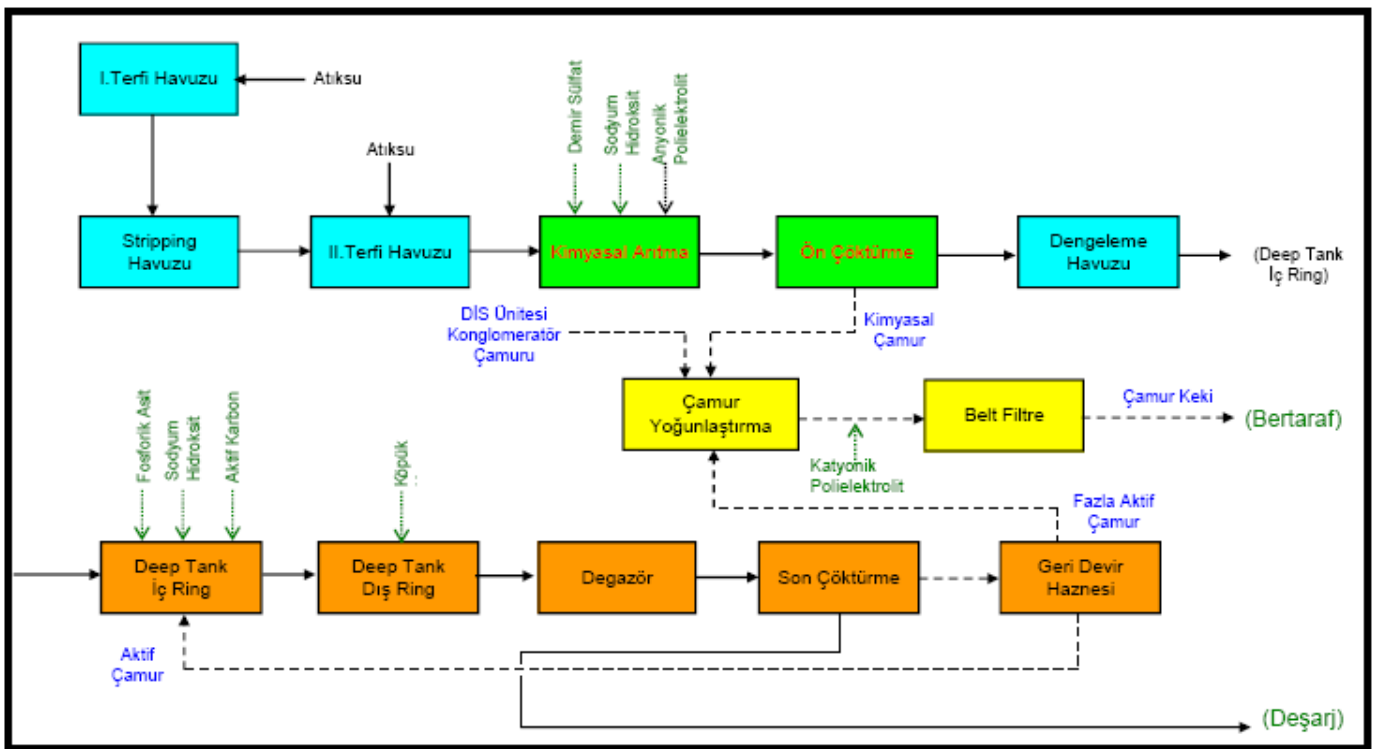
I.Terfi Havuzu

Atıksu

Stripping Havuzu

Atıksu

II.Terfi Havuzu

Demir Sülfat

Sodyum Hidroksit

Anyonik Polielektrolit

Kimyasal Arıtma

Ön Çöktürme

Dengeleme Havuzu

(Deep Tank İç Ring)

DİS Ünitesi Konglomeratör Çamuru

Kimyasal Çamur

Çamur Yoğunlaştırma

Belt Filtre

Çamur Keki

(Bertaraf)

Katyonik Polielektrolit

Fosforik Asit

Sodyum Hidroksit

Aktif Karbon

Köpük

Fazla Aktif Çamur

Deep Tank İç Ring

Deep Tank Dış Ring

Degazör

Son Çöktürme

Geri Devir Haznesi

Aktif Çamur

(Deşarj)